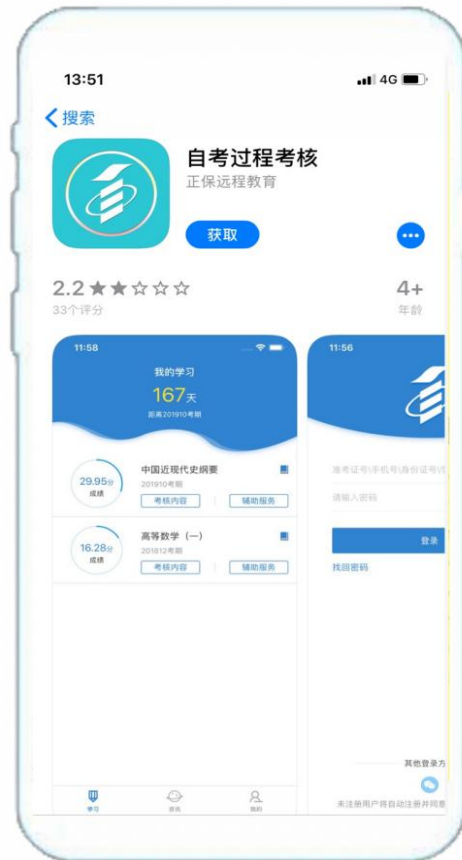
13:51

4G

搜索

自考过程考核

正保远程教育

获取

2.2 ★★☆☆☆

33个评分

4+

年龄

11:58

我的学习

167天

距离201910考期

29.95分

成绩

中国近现代史纲要

201910考期

考核内容

辅助服务

16.28分

成绩

高等数学（一）

201812考期

考核内容

辅助服务

学习

资讯

我的

11:56

准考证号\手机号\身份证号\

请输入密码

登录

找回密码

其他登录方

未注册用户将自动注册并同意